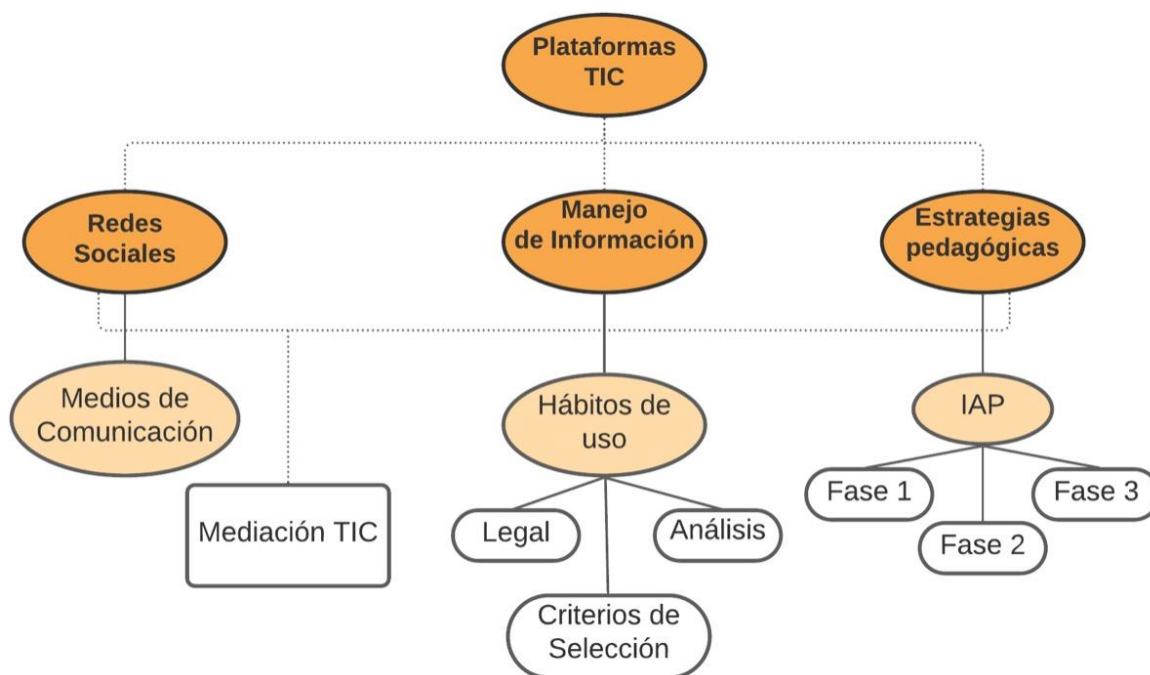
Plataformas TIC

Redes Sociales

Manejo de Información

Estrategias pedagógicas

Medios de Comunicación

Mediación TIC

Hábitos de uso

Legal

Análisis

Criterios de Selección

IAP

Fase 1

Fase 2

Fase 3